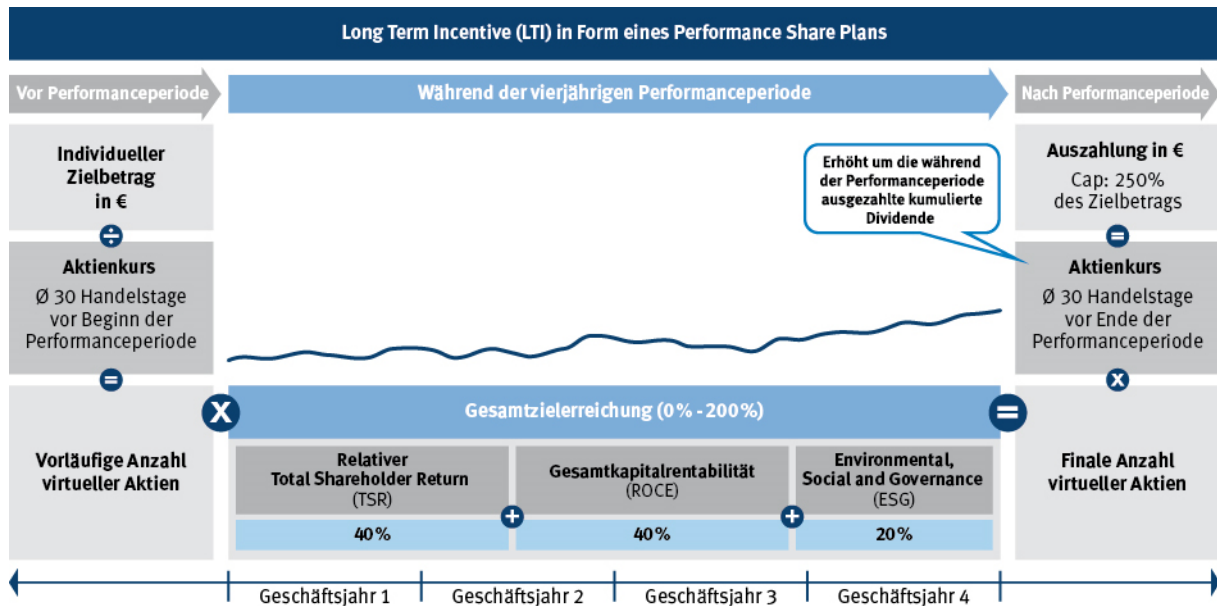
Long Term Incentive (LTI) in Form eines Performance Share Plans

Vor Performanceperiode

Während der vierjährigen Performanceperiode

Nach Performanceperiode

Individueller Zielbetrag in €

÷

Aktienkurs
Ø 30 Handelstage vor Beginn der Performanceperiode

=

Vorläufige Anzahl virtueller Aktien

Erhöht um die während der Performanceperiode ausgezahlte kumulierte Dividende

Auszahlung in €
Cap: 250% des Zielbetrags

=

Aktienkurs
Ø 30 Handelstage vor Ende der Performanceperiode

x

Finale Anzahl virtueller Aktien

X

Gesamtzielerreichung (0% - 200%)

=

| Relativer Total Shareholder Return (TSR) | Gesamtkapitalrentabilität (ROCE) | Environmental, Social and Governance (ESG) |
|---|---|---|
| 40% | 40% | 20% |

+

+

Geschäftsjahr 1 | Geschäftsjahr 2 | Geschäftsjahr 3 | Geschäftsjahr 4